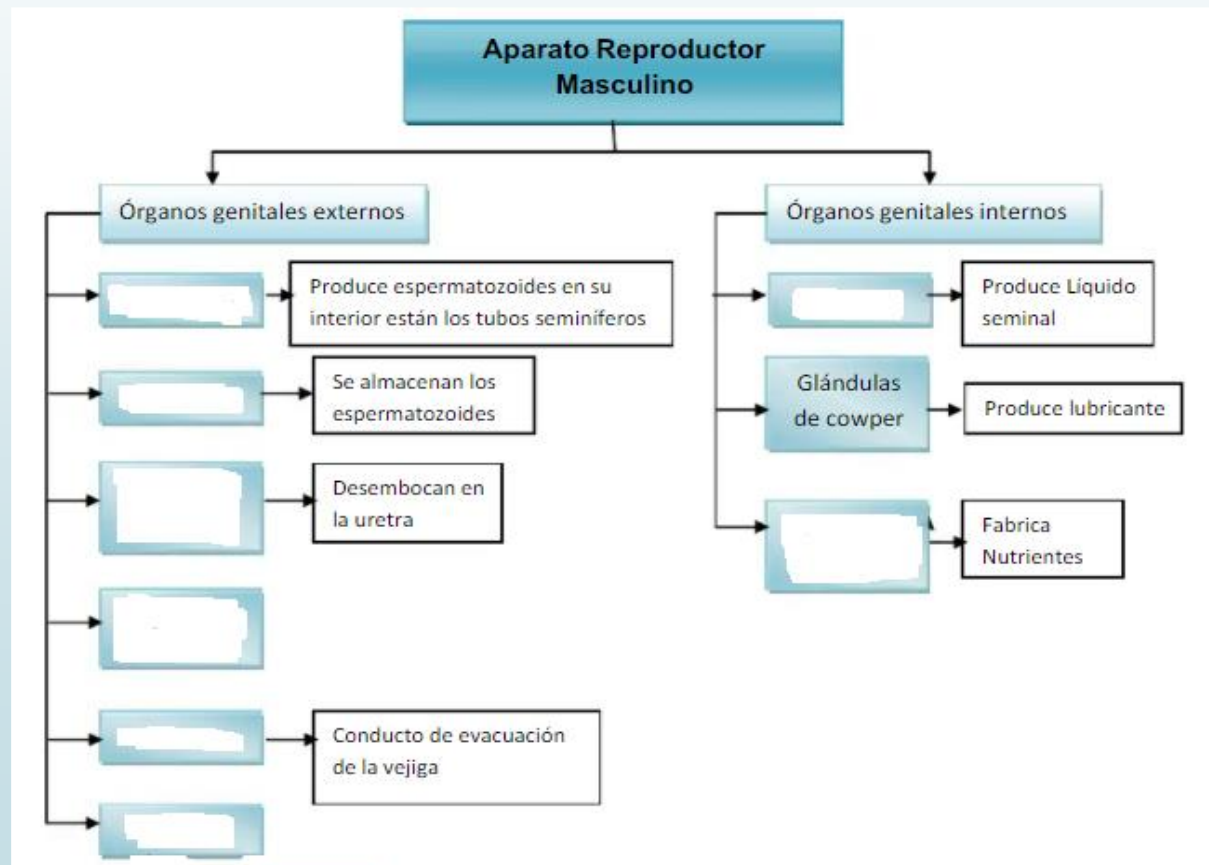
Aparato Reproductor Masculino

Órganos genitales externos

Produce espermatozoides en su interior están los tubos seminíferos

Se almacenan los espermatozoides

Desembocan en la uretra

Conducto de evacuación de la vejiga

Órganos genitales internos

Produce Líquido seminal

Glándulas de cowper

Produce lubricante

Fabrica Nutrientes